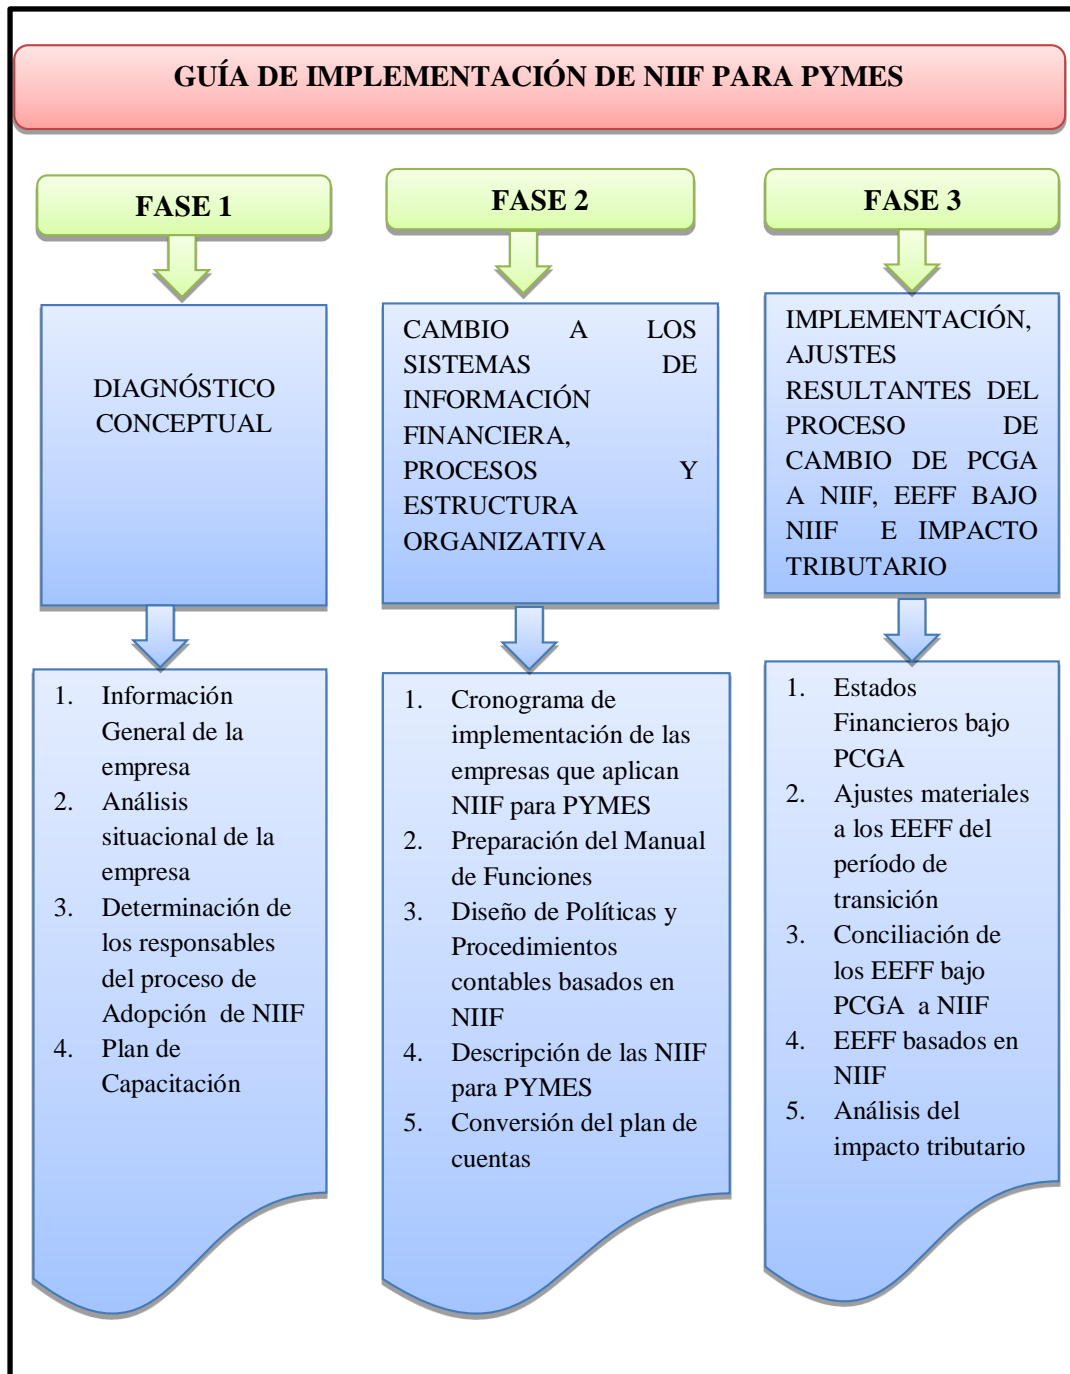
GUÍA DE IMPLEMENTACIÓN DE NIIF PARA PYMES

FASE 1

DIAGNÓSTICO CONCEPTUAL

1. Información General de la empresa
2. Análisis situacional de la empresa
3. Determinación de los responsables del proceso de Adopción de NIIF
4. Plan de Capacitación

FASE 2

CAMBIO A LOS SISTEMAS DE INFORMACIÓN FINANCIERA, PROCESOS Y ESTRUCTURA ORGANIZATIVA

1. Cronograma de implementación de las empresas que aplican NIIF para PYMES
2. Preparación del Manual de Funciones
3. Diseño de Políticas y Procedimientos contables basados en NIIF
4. Descripción de las NIIF para PYMES
5. Conversión del plan de cuentas

FASE 3

IMPLEMENTACIÓN, AJUSTES RESULTANTES DEL PROCESO DE CAMBIO DE PCGA A NIIF, EEFF BAJO NIIF E IMPACTO TRIBUTARIO

1. Estados Financieros bajo PCGA
2. Ajustes materiales a los EEFF del período de transición
3. Conciliación de los EEFF bajo PCGA a NIIF
4. EEFF basados en NIIF
5. Análisis del impacto tributario